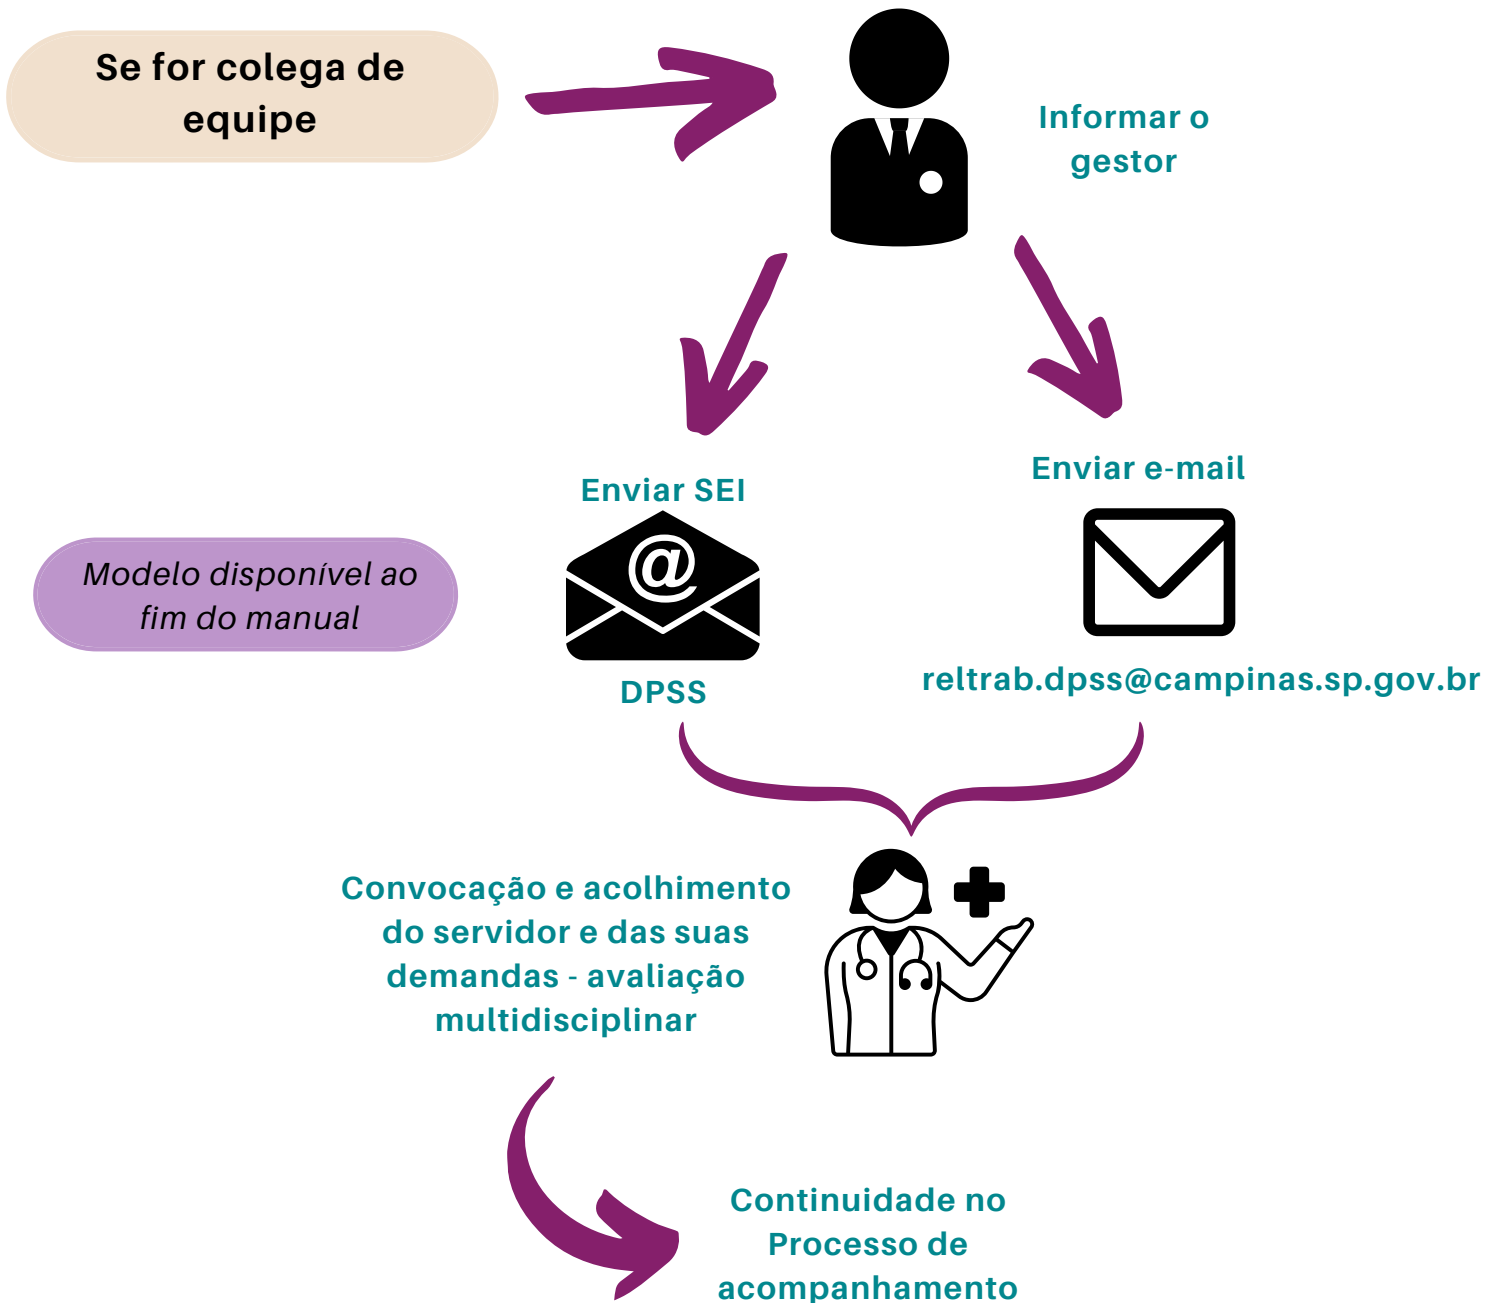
Se for colega de equipe

Informar o gestor

Enviar SEI

DPSS

Modelo disponível ao fim do manual

Enviar e-mail

reltrab.dpss@campinas.sp.gov.br

Convocação e acolhimento do servidor e das suas demandas - avaliação multidisciplinar

Continuidade no Processo de acompanhamento